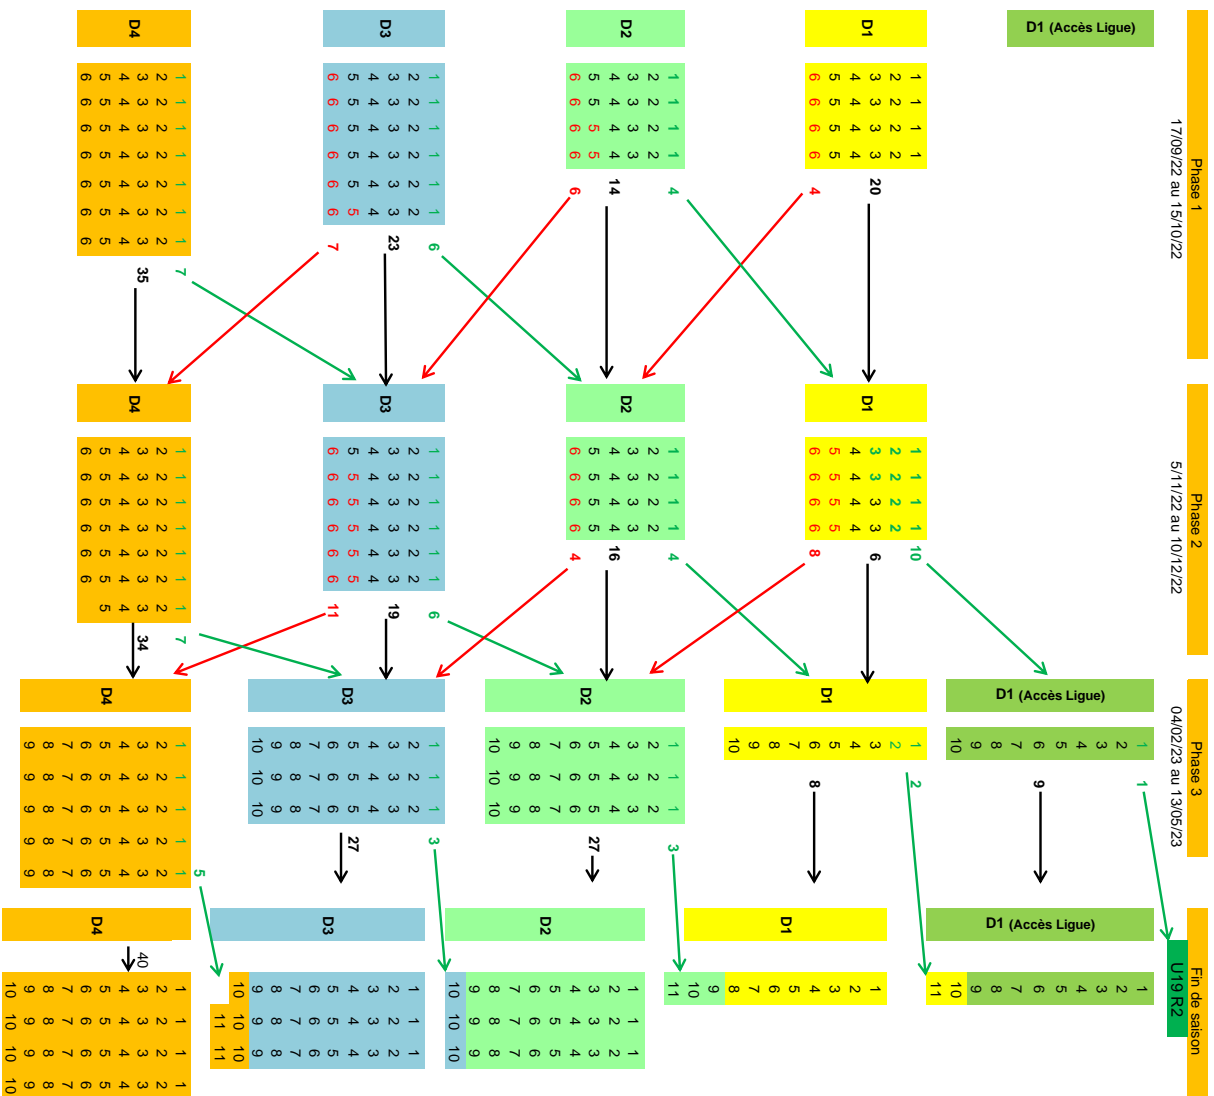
D4

D3

D2

D1

D1 (Accès Ligue)

Phase 1
17/09/22 au 15/10/22

| 1 | 2 | 2 | 3 | 3 | 4 | 5 | 6 |
|---|---|---|---|---|---|---|---|
| 1 | 2 | 2 | 3 | 3 | 4 | 5 | 6 |
| 1 | 2 | 2 | 3 | 3 | 4 | 5 | 6 |
| 1 | 2 | 2 | 3 | 3 | 4 | 5 | 6 |
| 1 | 2 | 2 | 3 | 3 | 4 | 5 | 6 |
| 1 | 2 | 2 | 3 | 3 | 4 | 5 | 6 |
| 1 | 2 | 2 | 3 | 3 | 4 | 5 | 6 |

| 1 | 2 | 2 | 3 | 3 | 4 | 5 | 6 |
|---|---|---|---|---|---|---|---|
| 1 | 2 | 2 | 3 | 3 | 4 | 5 | 6 |
| 1 | 2 | 2 | 3 | 3 | 4 | 5 | 6 |
| 1 | 2 | 2 | 3 | 3 | 4 | 5 | 6 |
| 1 | 2 | 2 | 3 | 3 | 4 | 5 | 6 |
| 1 | 2 | 2 | 3 | 3 | 4 | 5 | 6 |

| 1 | 2 | 2 | 3 | 3 | 4 | 5 | 6 |
|---|---|---|---|---|---|---|---|
| 1 | 2 | 2 | 3 | 3 | 4 | 5 | 6 |
| 1 | 2 | 2 | 3 | 3 | 4 | 5 | 6 |
| 1 | 2 | 2 | 3 | 3 | 4 | 5 | 6 |

| 1 | 2 | 2 | 3 | 3 | 4 | 5 | 6 |
|---|---|---|---|---|---|---|---|
| 1 | 2 | 2 | 3 | 3 | 4 | 5 | 6 |
| 1 | 2 | 2 | 3 | 3 | 4 | 5 | 6 |
| 1 | 2 | 2 | 3 | 3 | 4 | 5 | 6 |

35 7
7 23 6
6 14 4
4 20

D4

D3

D2

D1

Phase 2
5/11/22 au 10/12/22

| 1 | 2 | 2 | 3 | 3 | 4 | 5 | 6 |
|---|---|---|---|---|---|---|---|
| 1 | 2 | 2 | 3 | 3 | 4 | 5 | 6 |
| 1 | 2 | 2 | 3 | 3 | 4 | 5 | 6 |
| 1 | 2 | 2 | 3 | 3 | 4 | 5 | 6 |
| 1 | 2 | 2 | 3 | 3 | 4 | 5 | 6 |
| 1 | 2 | 2 | 3 | 3 | 4 | 5 | 6 |
| 1 | 2 | 2 | 3 | 3 | 4 | 5 | |

| 1 | 2 | 2 | 3 | 3 | 4 | 5 | 6 |
|---|---|---|---|---|---|---|---|
| 1 | 2 | 2 | 3 | 3 | 4 | 5 | 6 |
| 1 | 2 | 2 | 3 | 3 | 4 | 5 | 6 |
| 1 | 2 | 2 | 3 | 3 | 4 | 5 | 6 |
| 1 | 2 | 2 | 3 | 3 | 4 | 5 | 6 |
| 1 | 2 | 2 | 3 | 3 | 4 | 5 | 6 |

| 1 | 2 | 2 | 3 | 3 | 4 | 5 | 6 |
|---|---|---|---|---|---|---|---|
| 1 | 2 | 2 | 3 | 3 | 4 | 5 | 6 |
| 1 | 2 | 2 | 3 | 3 | 4 | 5 | 6 |
| 1 | 2 | 2 | 3 | 3 | 4 | 5 | 6 |

| 1 | 2 | 2 | 3 | 3 | 4 | 5 | 6 |
|---|---|---|---|---|---|---|---|
| 1 | 2 | 2 | 3 | 3 | 4 | 5 | 6 |
| 1 | 2 | 2 | 3 | 3 | 4 | 5 | 6 |
| 1 | 2 | 2 | 3 | 3 | 4 | 5 | 6 |

34 7
11 19 6
4 16 4
8 6 10

D4

D3

D2

D1

D1 (Accès Ligue)

Phase 3
04/02/23 au 13/05/23

| 1 | 2 | 2 | 3 | 3 | 4 | 5 | 6 | 7 | 8 | 9 |
|---|---|---|---|---|---|---|---|---|---|---|
| 1 | 2 | 2 | 3 | 3 | 4 | 5 | 6 | 7 | 8 | 9 |
| 1 | 2 | 2 | 3 | 3 | 4 | 5 | 6 | 7 | 8 | 9 |
| 1 | 2 | 2 | 3 | 3 | 4 | 5 | 6 | 7 | 8 | 9 |
| 1 | 2 | 2 | 3 | 3 | 4 | 5 | 6 | 7 | 8 | 9 |

| 1 | 2 | 2 | 3 | 4 | 5 | 6 | 7 | 8 | 9 | 10 |
|---|---|---|---|---|---|---|---|---|---|---|
| 1 | 2 | 2 | 3 | 4 | 5 | 6 | 7 | 8 | 9 | 10 |
| 1 | 2 | 2 | 3 | 4 | 5 | 6 | 7 | 8 | 9 | 10 |

| 1 | 2 | 2 | 3 | 4 | 5 | 6 | 7 | 8 | 9 | 10 |
|---|---|---|---|---|---|---|---|---|---|---|
| 1 | 2 | 2 | 3 | 4 | 5 | 6 | 7 | 8 | 9 | 10 |
| 1 | 2 | 2 | 3 | 4 | 5 | 6 | 7 | 8 | 9 | 10 |

| 1 | 2 | 3 | 4 | 5 | 6 | 7 | 8 | 9 | 10 |
|---|---|---|---|---|---|---|---|---|---|

| 1 | 2 | 3 | 4 | 5 | 6 | 7 | 8 | 9 | 10 |
|---|---|---|---|---|---|---|---|---|---|

5
27 3
27 3
8 2
9 1

D4

D3

D2

D1

D1 (Accès Ligue)

Fin de saison

U19 R2

40

| 1 | 2 | 3 | 4 | 5 | 6 | 7 | 8 | 9 | 9 | 10 |
|---|---|---|---|---|---|---|---|---|---|---|
| 1 | 2 | 3 | 4 | 5 | 6 | 7 | 8 | 9 | 10 | 10 |
| 1 | 2 | 3 | 4 | 5 | 6 | 7 | 8 | 9 | 10 | 10 |
| 1 | 2 | 3 | 4 | 5 | 6 | 7 | 8 | 9 | 10 | 10 |

| 1 | 2 | 3 | 4 | 5 | 6 | 7 | 8 | 9 | 10 | |
|---|---|---|---|---|---|---|---|---|---|---|
| 1 | 2 | 3 | 4 | 5 | 6 | 7 | 8 | 9 | 10 | 11 |
| 1 | 2 | 3 | 4 | 5 | 6 | 7 | 8 | 9 | 10 | 11 |

| 1 | 2 | 3 | 4 | 5 | 6 | 7 | 8 | 9 | 10 |
|---|---|---|---|---|---|---|---|---|---|
| 1 | 2 | 3 | 4 | 5 | 6 | 7 | 8 | 9 | 10 |
| 1 | 2 | 3 | 4 | 5 | 6 | 7 | 8 | 9 | 10 |

| 1 | 2 | 3 | 4 | 5 | 6 | 7 | 8 | 9 | 11 |
|---|---|---|---|---|---|---|---|---|---|

| 1 | 2 | 3 | 4 | 5 | 6 | 7 | 8 | 9 | 10 | 11 |
|---|---|---|---|---|---|---|---|---|---|---|